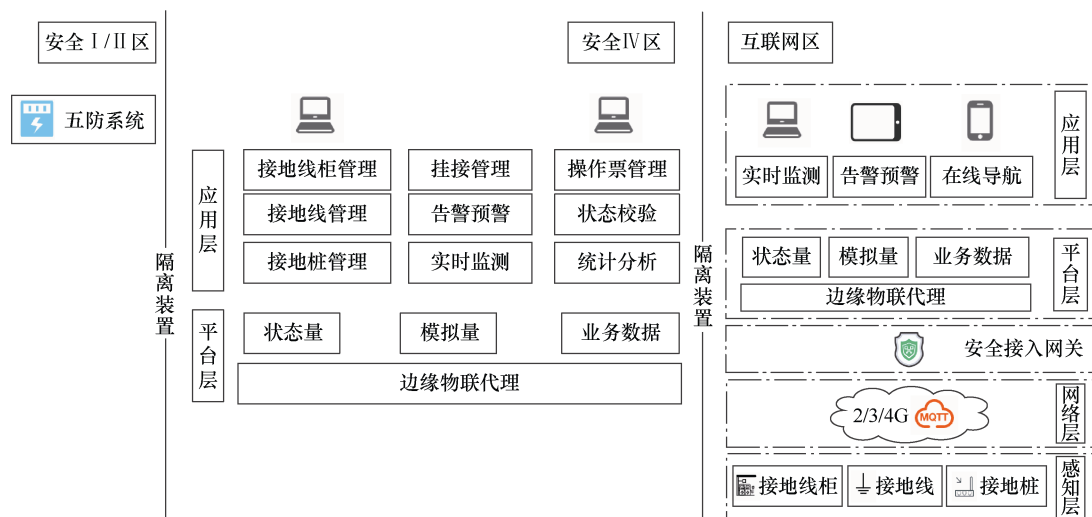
安全Ⅰ/Ⅱ区

五防系统

隔离装置

安全Ⅳ区

应用层

接地线柜管理
挂接管理
操作票管理
接地线管理
告警预警
状态校验
接地桩管理
实时监测
统计分析

平台层

状态量
模拟量
业务数据
边缘物联代理

隔离装置

互联网区

实时监测
告警预警
在线导航

应用层

状态量
模拟量
业务数据
边缘物联代理

平台层

安全接入网关

2/3/4G MQTT

网络层

接地线柜
接地线
接地桩

感知层